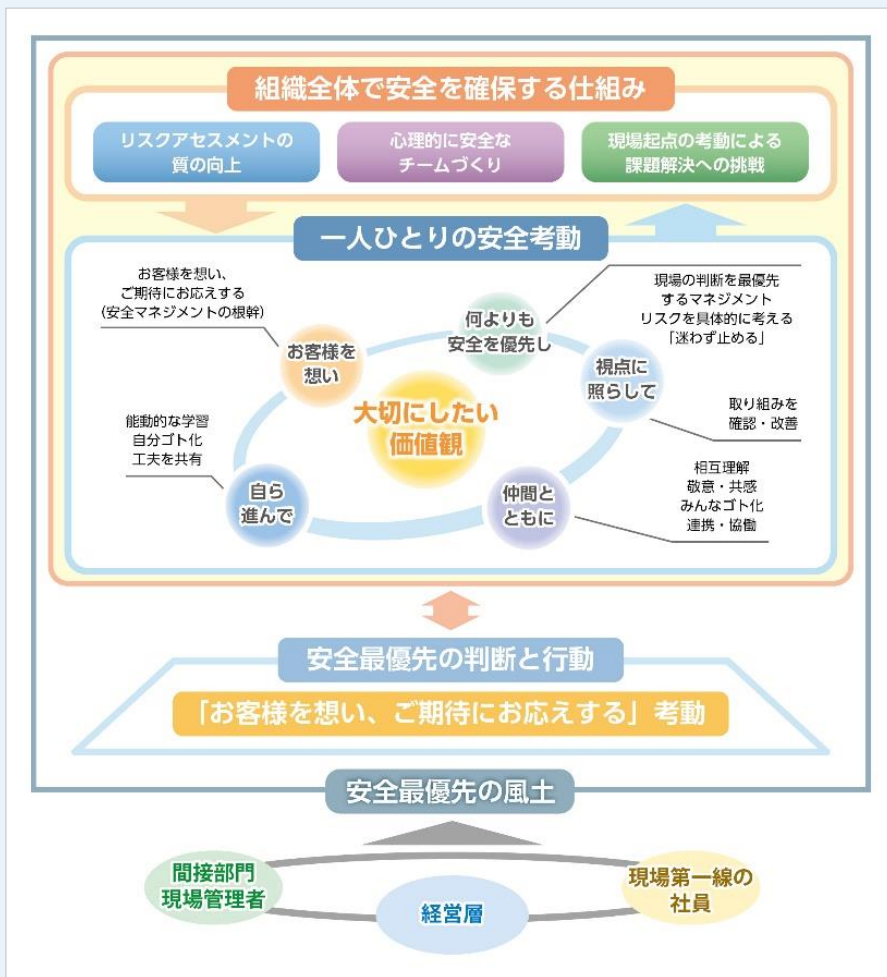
組織全体で安全を確保する仕組み

リスクアセスメントの質の向上

心理的に安全なチームづくり

現場起点の考動による課題解決への挑戦

一人ひとりの安全考動

お客様を想い、ご期待にお応えする（安全マネジメントの根幹）

何よりも安全を優先し

現場の判断を最優先するマネジメント
リスクを具体的に考える
「迷わず止める」

お客様を想い

視点に照らして

取り組みを確認・改善

大切にしたい価値観

能動的な学習
自分ゴト化
工夫を共有

自ら進んで

仲間とともに

相互理解
敬意・共感
みんなゴト化
連携・協働

安全最優先の判断と行動

「お客様を想い、ご期待にお応えする」考動

安全最優先の風土

間接部門
現場管理者

経営層

現場第一線の社員